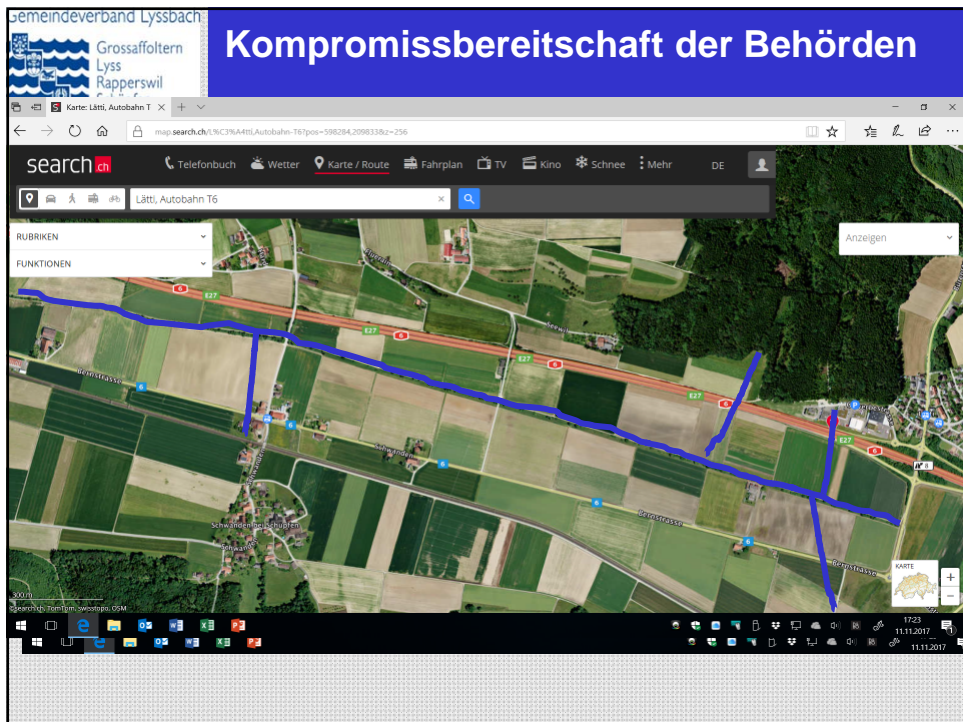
Gemeindeverband Lyssbach

Grossaffoltern
Lyss
Rapperswil

Kompromissbereitschaft der Behörden

Karte: Lätti, Autobahn T

map.search.ch/L%C3%A4tti,Autobahn-T6?pos=598284,209833&z=256

search.ch

Telefonbuch Wetter Karte / Route Fahrplan TV Kino Schnee Mehr DE

Lätti, Autobahn T6

RUBRIKEN

FUNKTIONEN

Anzeigen

6 E27 E27 6 E27 6 E27

Bernstrasse 6 6 6 6 6

Bernstrasse

Schwanden

Schwanden bei Schüpfen

Bernstrasse

KARTE

300 m

©search.ch, TomTom, swisstopo, OSM

17:23
11.11.2017

11.11.2017